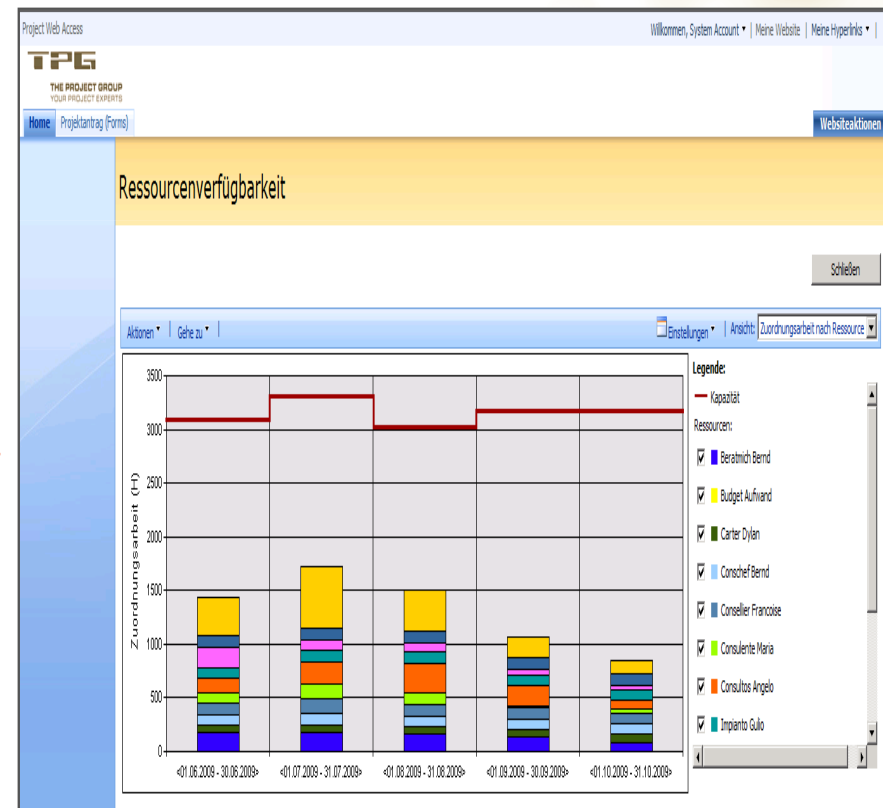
Project Web Access

Willkommen, System Account ▾ | Meine Website | Meine Hyperlinks ▾

TPG
THE PROJECT GROUP
YOUR PROJECT EXPERTS

Home | Projektantrag (Forms)

Websiteaktionen

Ressourcenverfügbarkeit

Schließen

Aktionen ▾ | Gehe zu ▾ |

Einstellungen ▾ | Ansicht: Zuordnungsarbeit nach Ressource

3500
3000
2500
2000
1500
1000
500
0

Zuordnungsarbeit (H)

«01.06.2009 - 30.06.2009»
«01.07.2009 - 31.07.2009»
«01.08.2009 - 31.08.2009»
«01.09.2009 - 30.09.2009»
«01.10.2009 - 31.10.2009»

Legende:
Kapazität
Ressourcen:
Beratmich Bernd
Budget Aufwand
Carter Dylan
Conschef Bernd
Consellier Francoise
Consulente Maria
Consultos Angelo
Impianto Gulio